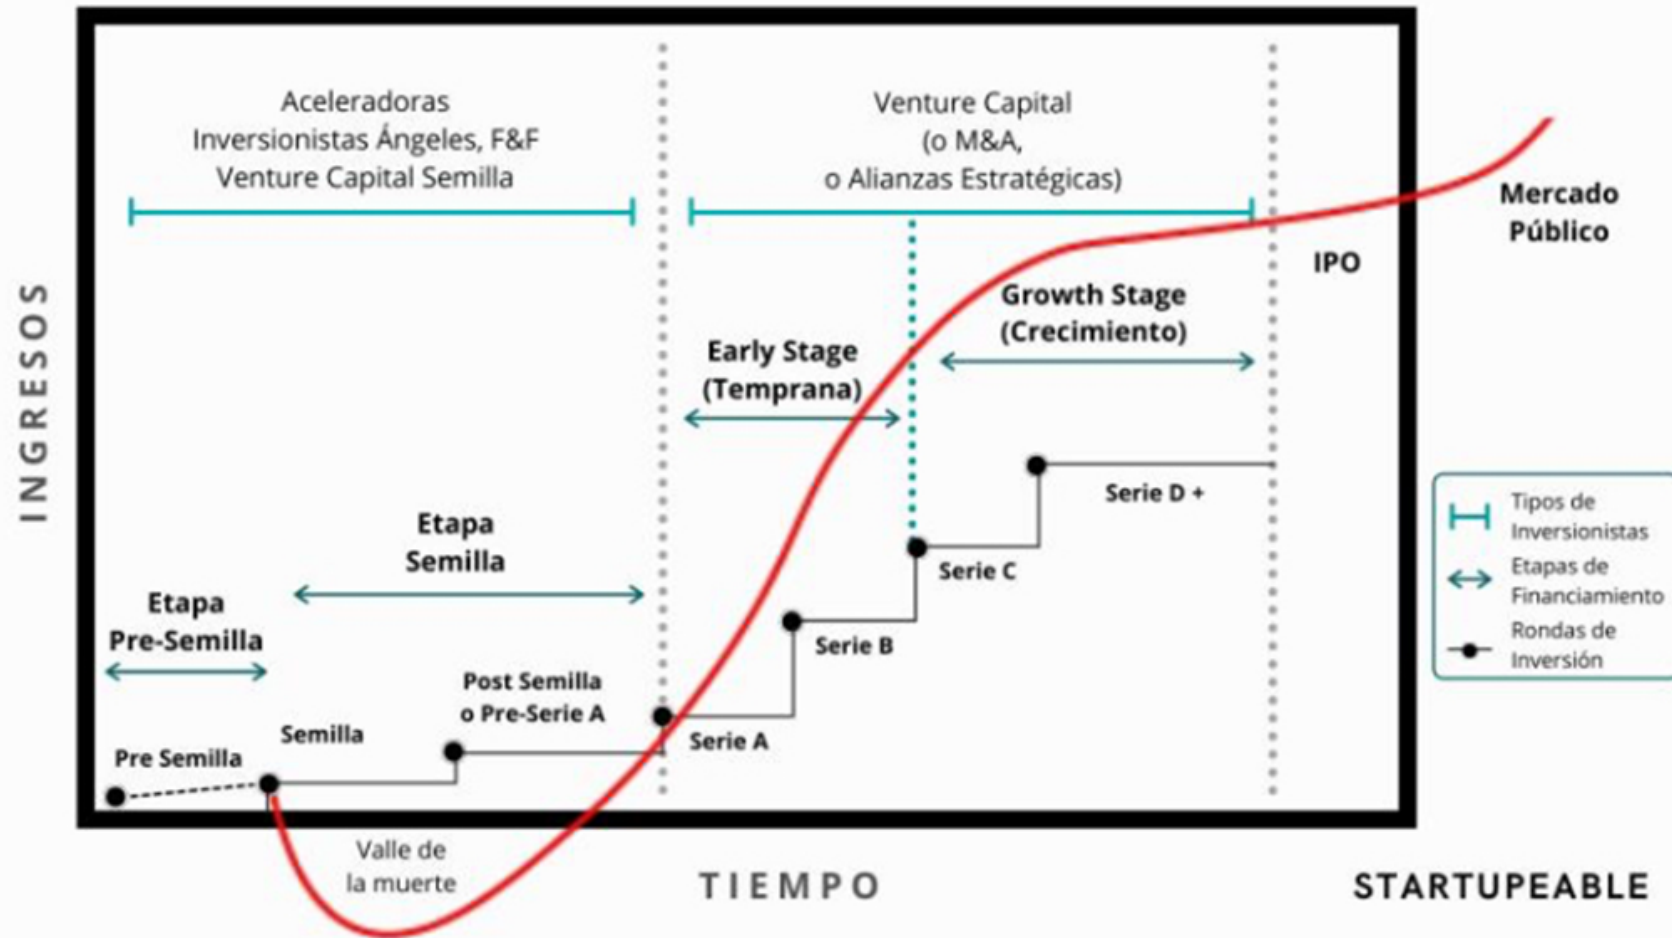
Aceleradoras
Inversionistas Ángeles, F&F
Venture Capital Semilla

Venture Capital
(o M&A,
o Alianzas Estratégicas)

Mercado Público

IPO

Growth Stage (Crecimiento)

Early Stage (Temprana)

INGRESOS

Etapa Semilla

Etapa Pre-Semilla

Serie D +

Serie C

Serie B

Post Semilla o Pre-Serie A

Serie A

Semilla

Pre Semilla

Valle de la muerte

TIEMPO

STARTUPEABLE

Tipos de Inversionistas

Etapas de Financiamiento

Rondas de Inversión